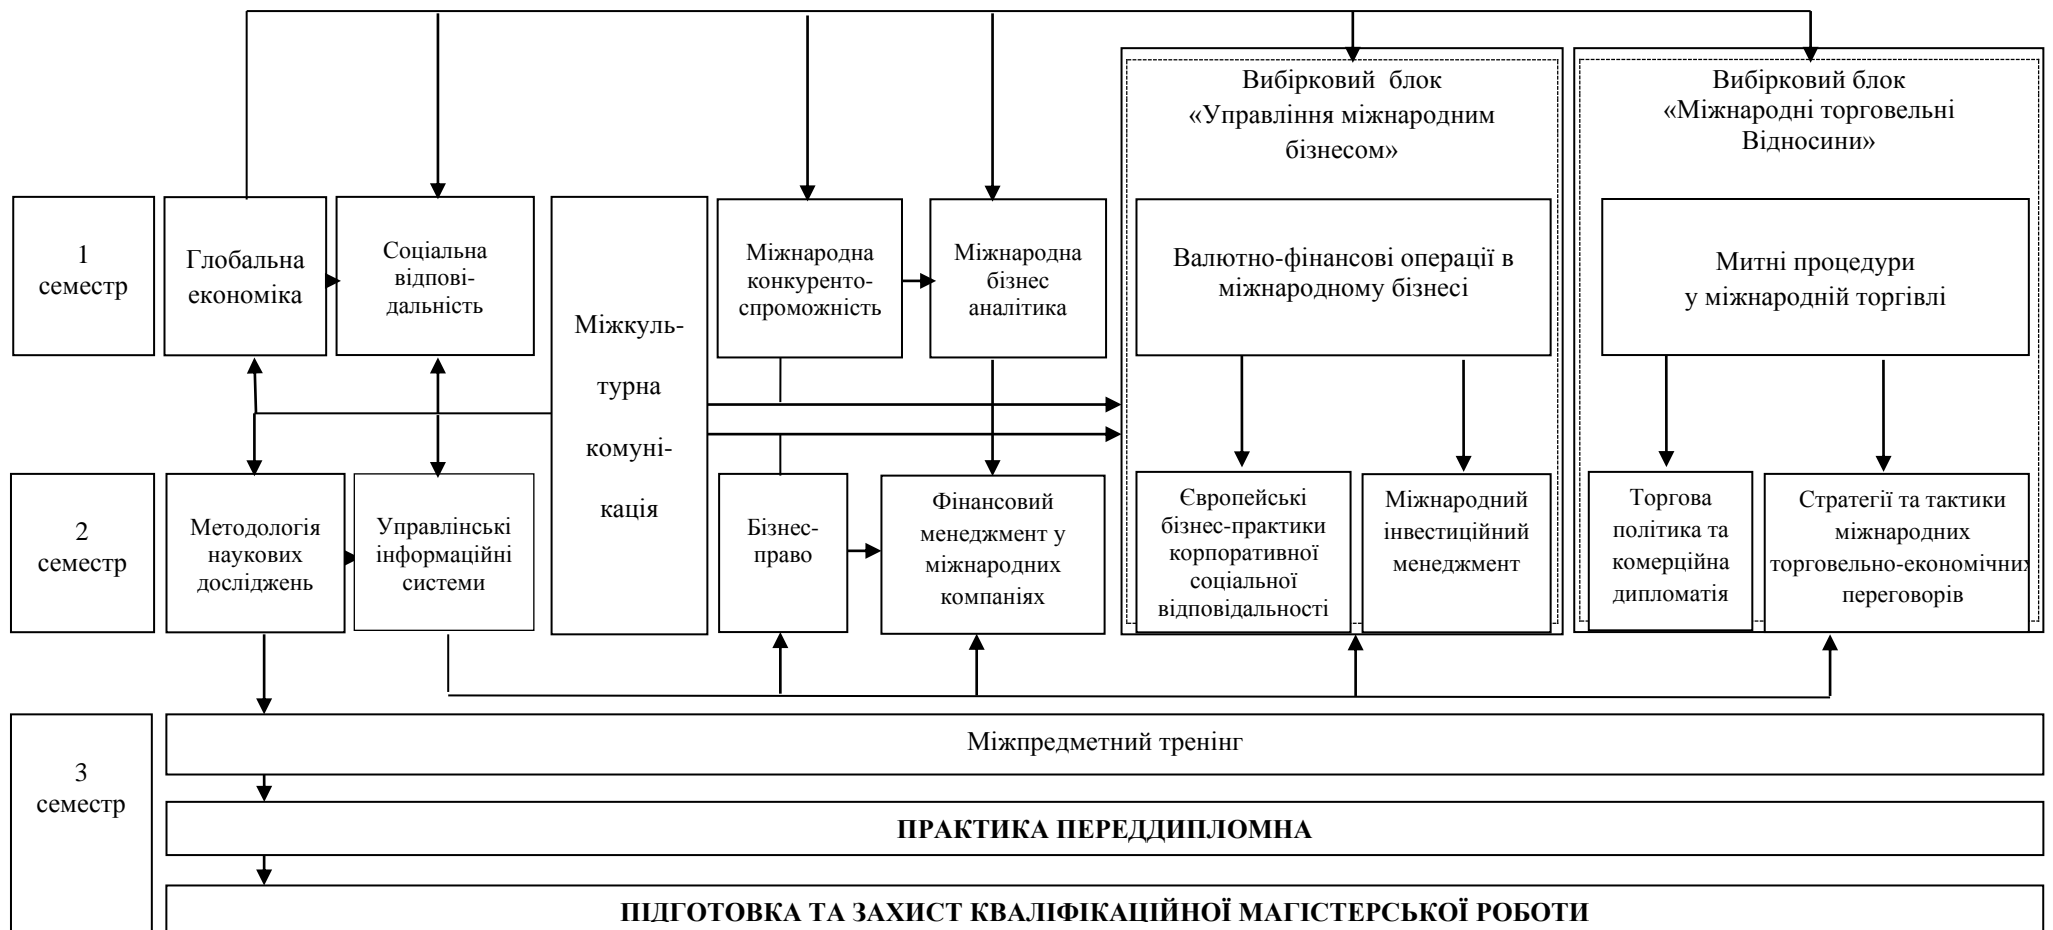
Вибірковий блок «Управління міжнародним бізнесом»

Вибірковий блок «Міжнародні торговельні Відносини»

1 семестр

Глобальна економіка

Соціальна відповідальність

Міжкультурна комунікація

Міжнародна конкурентоспроможність

Міжнародна бізнес аналітика

Валютно-фінансові операції в міжнародному бізнесі

Митні процедури у міжнародній торгівлі

2 семестр

Методологія наукових досліджень

Управлінські інформаційні системи

Бізнес-право

Фінансовий менеджмент у міжнародних компаніях

Європейські бізнес-практики корпоративної соціальної відповідальності

Міжнародний інвестиційний менеджмент

Торгова політика та комерційна дипломатія

Стратегії та тактики міжнародних торговельно-економічних переговорів

3 семестр

Міжпредметний тренінг

ПРАКТИКА ПЕРЕДДИПЛОМНА

ПІДГОТОВКА ТА ЗАХИСТ КВАЛІФІКАЦІЙНОЇ МАГІСТЕРСЬКОЇ РОБОТИ